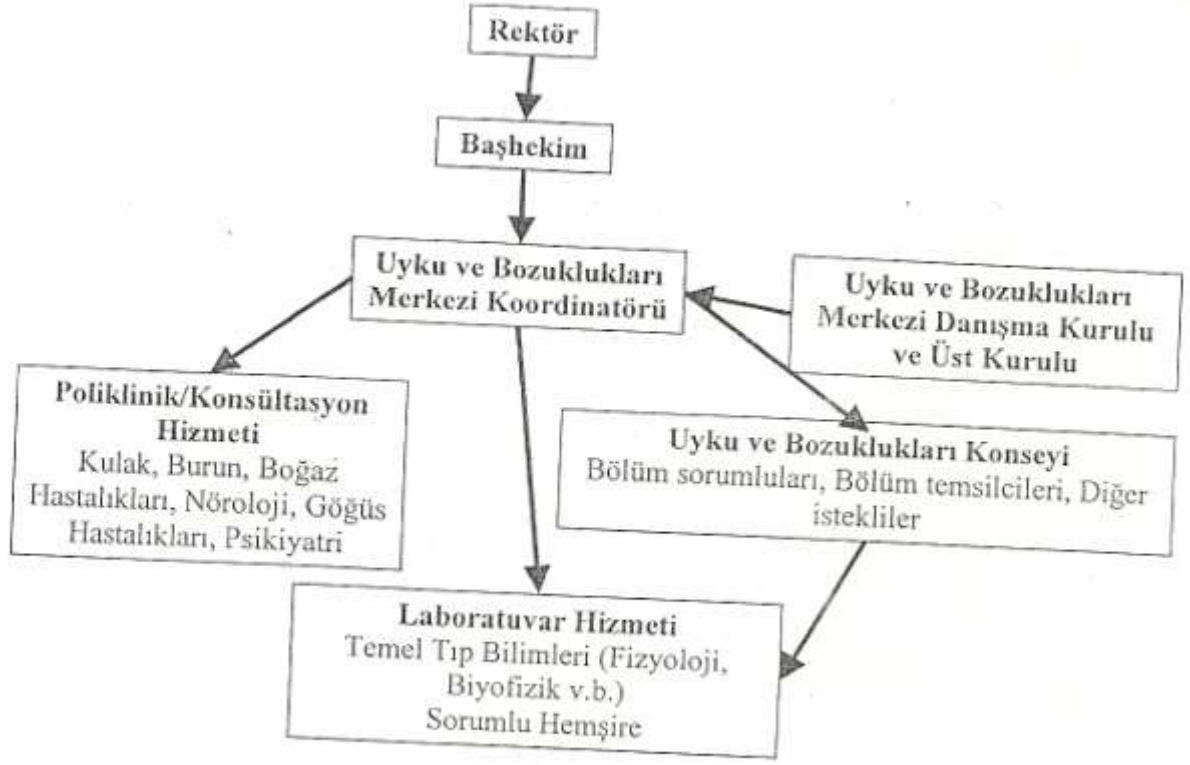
Rektör

Başhekim

Uyku ve Bozuklukları Merkezi Koordinatörü

Uyku ve Bozuklukları Merkezi Danışma Kurulu ve Üst Kurulu

Poliklinik/Konsültasyon Hizmeti
Kulak, Burun, Boğaz Hastalıkları, Nöroloji, Göğüs Hastalıkları, Psikiyatri

Uyku ve Bozuklukları Konseyi
Bölüm sorumluları, Bölüm temsilcileri, Diğer istekliler

Laboratuvar Hizmeti
Temel Tıp Bilimleri (Fizyoloji, Biyofizik v.b.)
Sorumlu Hemşire